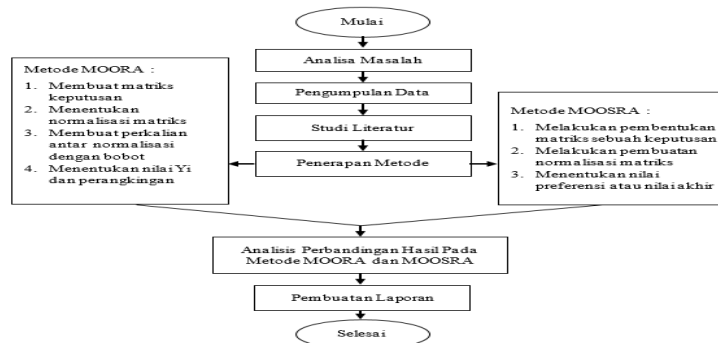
Mulai

Analisa Masalah

Pengumpulan Data

Studi Literatur

Penerapan Metode

Metode MOORA :

1. Membuat matriks keputusan
2. Menentukan normalisasi matriks
3. Membuat perkalian antar normalisasi dengan bobot
4. Menentukan nilai Yi dan perangkingan

Metode MOOSRA :

1. Melakukan pembentukan matriks sebuah keputusan
2. Melakukan pembuatan normalisasi matriks
3. Menentukan nilai preferensi atau nilai akhir

Analisis Perbandingan Hasil Pada Metode MOORA dan MOOSRA

Pembuatan Laporan

Selesai